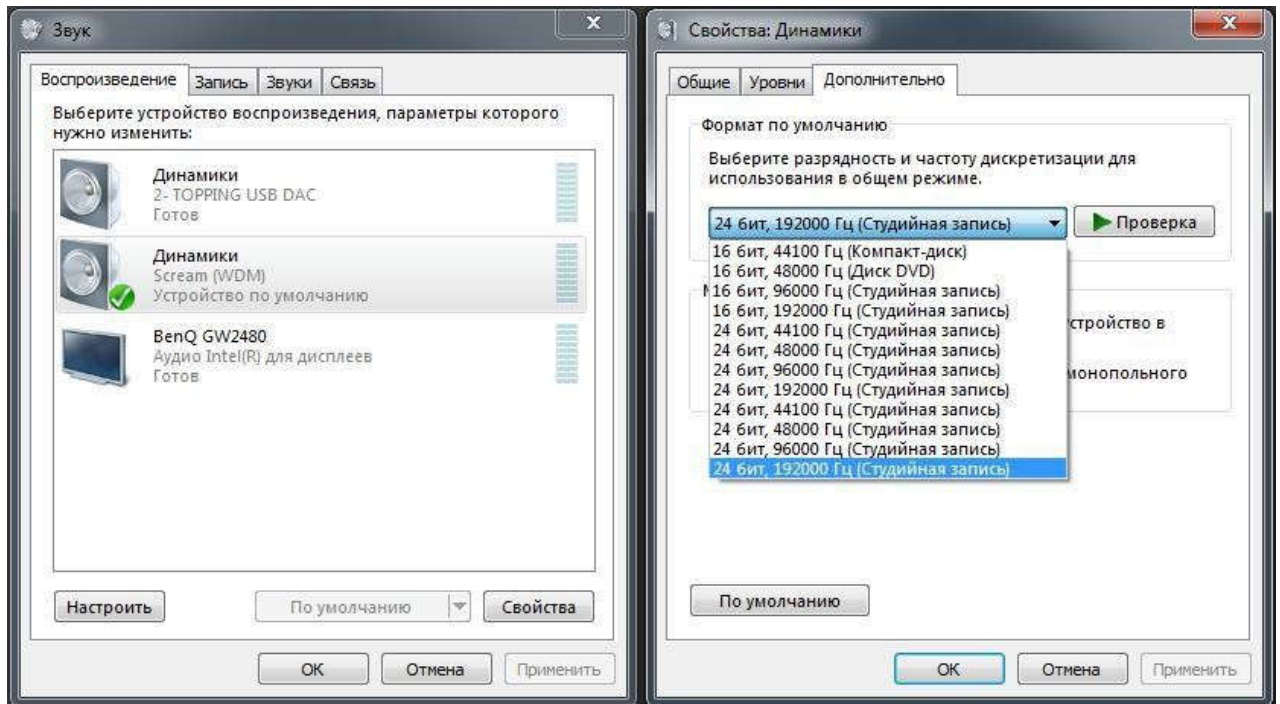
Звук

Воспроизведение | Запись | Звуки | Связь

Выберите устройство воспроизведения, параметры которого нужно изменить:

Динамики
2- TOPPING USB DAC
Готов

Динамики
Scream (WDM)
Устройство по умолчанию

BenQ GW2480
Аудио Intel(R) для дисплеев
Готов

Настроить | По умолчанию | Свойства

OK | Отмена | Применить

Свойства: Динамики

Общие | Уровни | Дополнительно

Формат по умолчанию

Выберите разрядность и частоту дискретизации для использования в общем режиме.

24 бит, 192000 Гц (Студийная запись)

Проверка

16 бит, 44100 Гц (Компакт-диск)
16 бит, 48000 Гц (Диск DVD)
16 бит, 96000 Гц (Студийная запись)
16 бит, 192000 Гц (Студийная запись)
24 бит, 44100 Гц (Студийная запись)
24 бит, 48000 Гц (Студийная запись)
24 бит, 96000 Гц (Студийная запись)
24 бит, 192000 Гц (Студийная запись)
24 бит, 44100 Гц (Студийная запись)
24 бит, 48000 Гц (Студийная запись)
24 бит, 96000 Гц (Студийная запись)
24 бит, 192000 Гц (Студийная запись)

М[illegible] устройство в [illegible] монопольного

По умолчанию

OK | Отмена | Применить